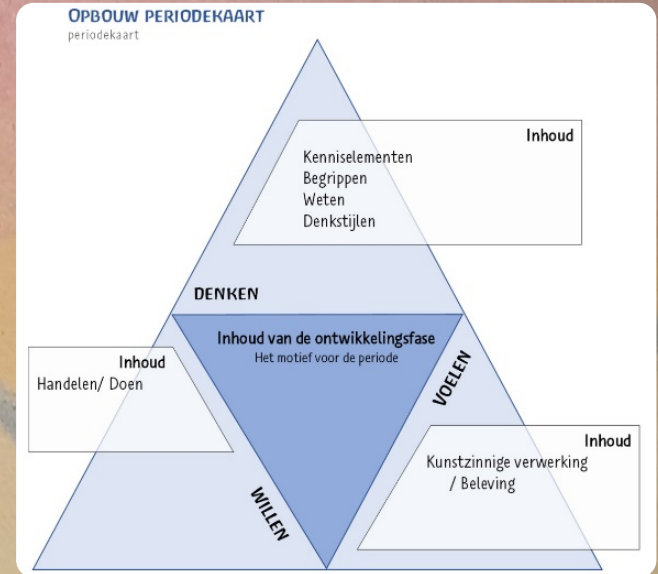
OPBOUW PERIODEKAART
periodekaart

Inhoud
Kenniselementen
Begrippen
Weten
Denkstijlen

DENKEN

Inhoud van de ontwikkelingsfase
Het motief voor de periode

Inhoud
Handelen/ Doen

VOELEN

Inhoud
Kunstzinnige verwerking / Beleving

WILLEN